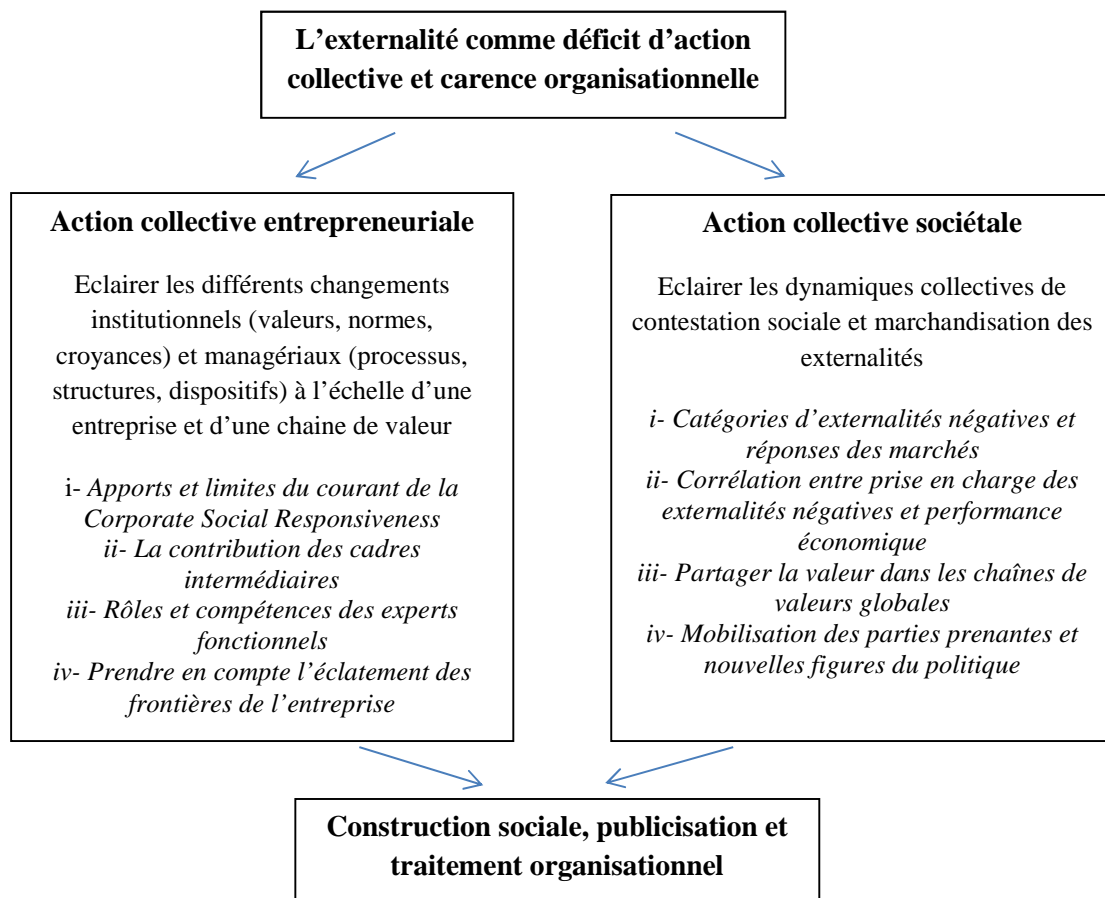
L’externalité comme déficit d’action collective et carence organisationnelle

Action collective entrepreneuriale

Eclairer les différents changements institutionnels (valeurs, normes, croyances) et managériaux (processus, structures, dispositifs) à l’échelle d’une entreprise et d’une chaine de valeur

i- *Apports et limites du courant de la Corporate Social Responsiveness*
*ii- La contribution des cadres intermédiaires*
*iii- Rôles et compétences des experts fonctionnels*
*iv- Prendre en compte l’éclatement des frontières de l’entreprise*

Action collective sociétale

Eclairer les dynamiques collectives de contestation sociale et marchandisation des externalités

*i- Catégories d’externalités négatives et réponses des marchés*
*ii- Corrélation entre prise en charge des externalités négatives et performance économique*
*iii- Partager la valeur dans les chaînes de valeurs globales*
*iv- Mobilisation des parties prenantes et nouvelles figures du politique*

Construction sociale, publicisation et traitement organisationnel